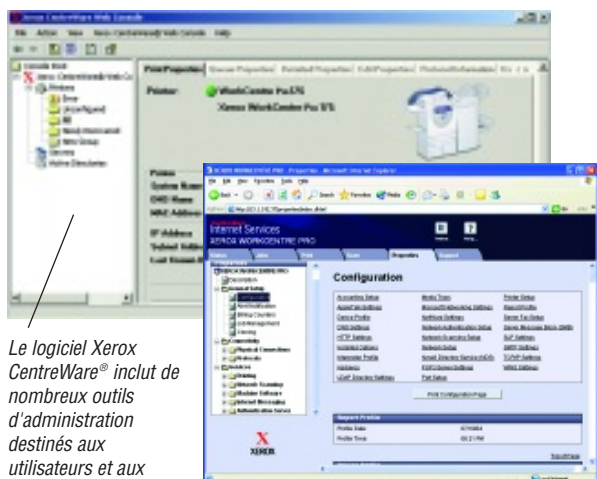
Xerox CentreWare Web Console

File Action View Xerox CentreWare Web Console Help

Print Properties

Printer:

WorkCentre Pro 575

Xerox WorkCentre Pro 575

Internet Services

XEROX WORKCENTRE PRO

Configuration

Print Configuration Page

XEROX

Le logiciel Xerox CentreWare® inclut de nombreux outils d'administration destinés aux utilisateurs et aux